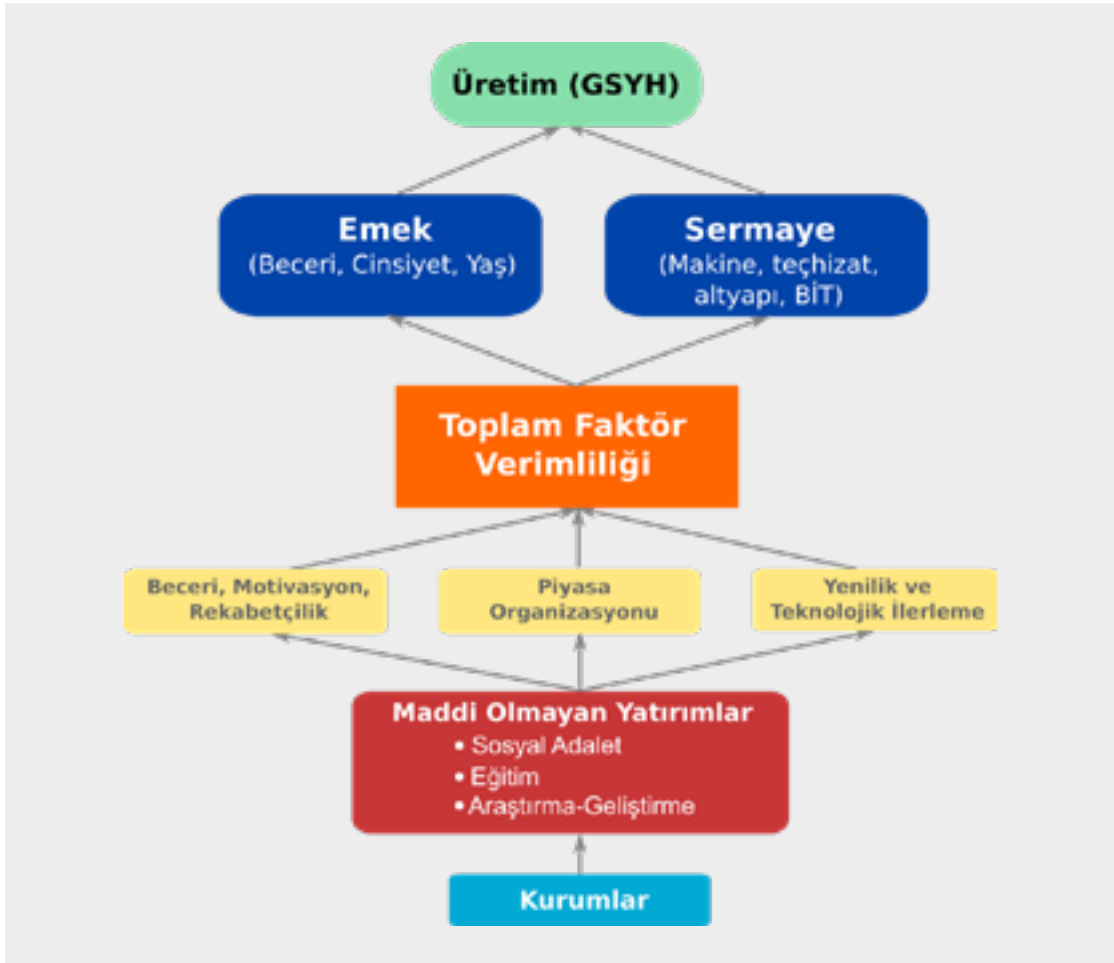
Üretim (GSYH)

Emek
(Beceri, Cinsiyet, Yaş)

Sermaye
(Makine, teçhizat, altyapı, BİT)

Toplam Faktör Verimliliği

Beceri, Motivasyon, Rekabetçilik

Piyasa Organizasyonu

Yenilik ve Teknolojik İlerleme

Maddi Olmayan Yatırımlar
• Sosyal Adalet
• Eğitim
• Araştırma-Geliştirme

Kurumlar